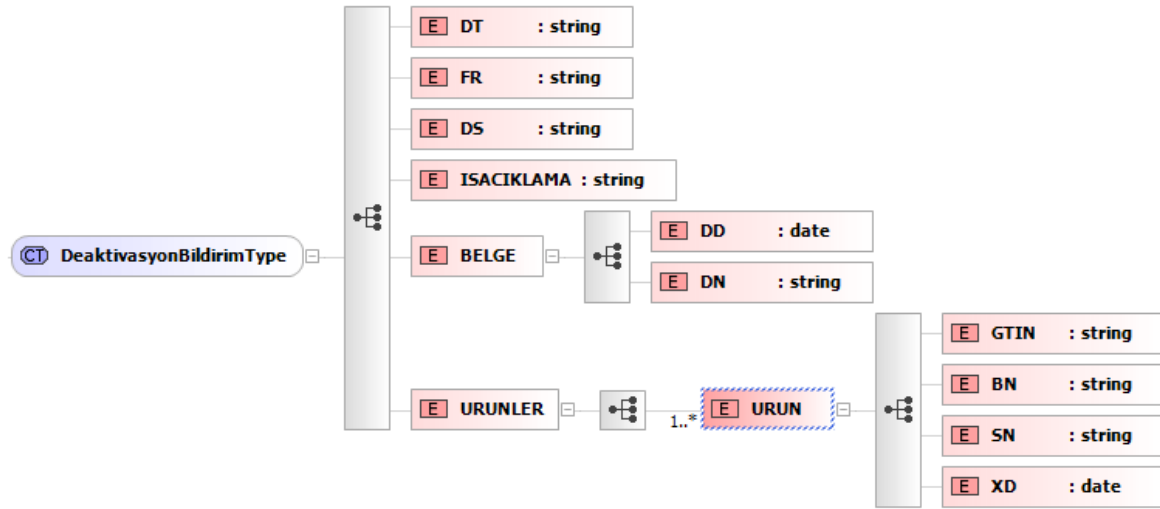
CT DeaktivasyonBildirimType

E DT : string

E FR : string

E DS : string

E ISACIKLAMA : string

E BELGE

E DD : date

E DN : string

E URUNLER

1..*

E URUN

E GTIN : string

E BN : string

E SN : string

E XD : date